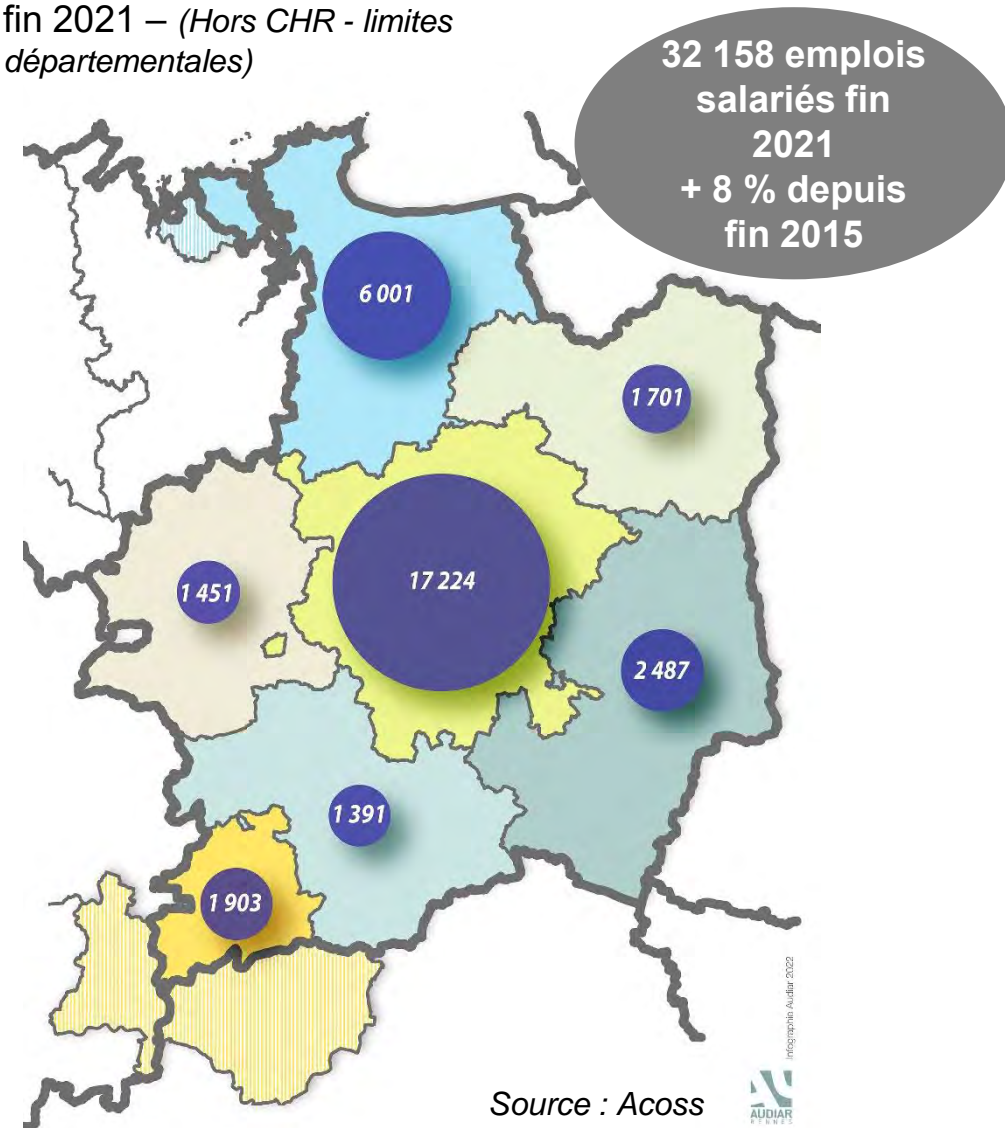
fin 2021 – (Hors CHR - limites départementales)

32 158 emplois salariés fin 2021
+ 8 % depuis fin 2015

6 001

1 701

17 224

1 451

2 487

1 391

1 903

Infographie Audiar 2022

Source : Acoss

AUDIAR
RENNES